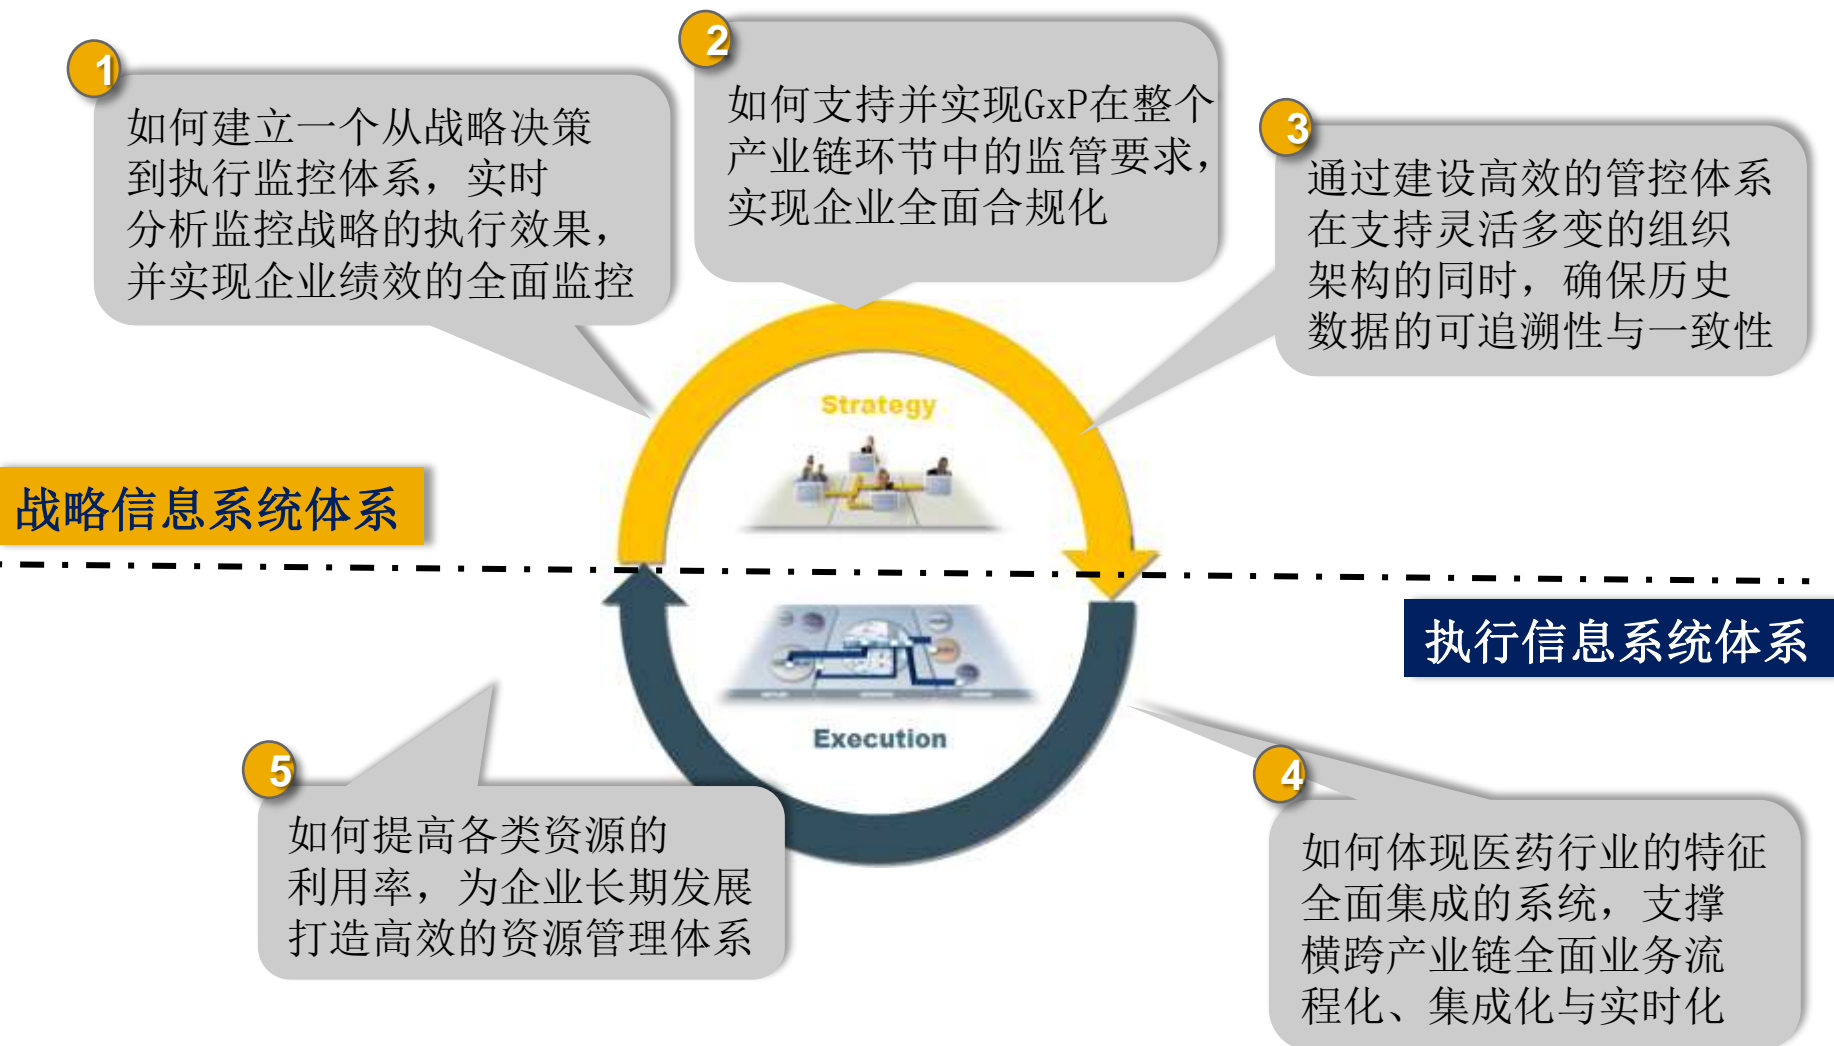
1
如何建立一个从战略决策到执行监控体系，实时分析监控战略的执行效果，并实现企业绩效的全面监控

2
如何支持并实现GxP在整个产业链环节中的监管要求，实现企业全面合规化

3
通过建设高效的管控体系在支持灵活多变的组织架构的同时，确保历史数据的可追溯性与一致性

战略信息系统体系

Strategy

Execution

执行信息系统体系

5
如何提高各类资源的利用率，为企业长期发展打造高效的资源管理体系

4
如何体现医药行业的特征全面集成的系统，支撑横跨产业链全面业务流程化、集成化与实时化